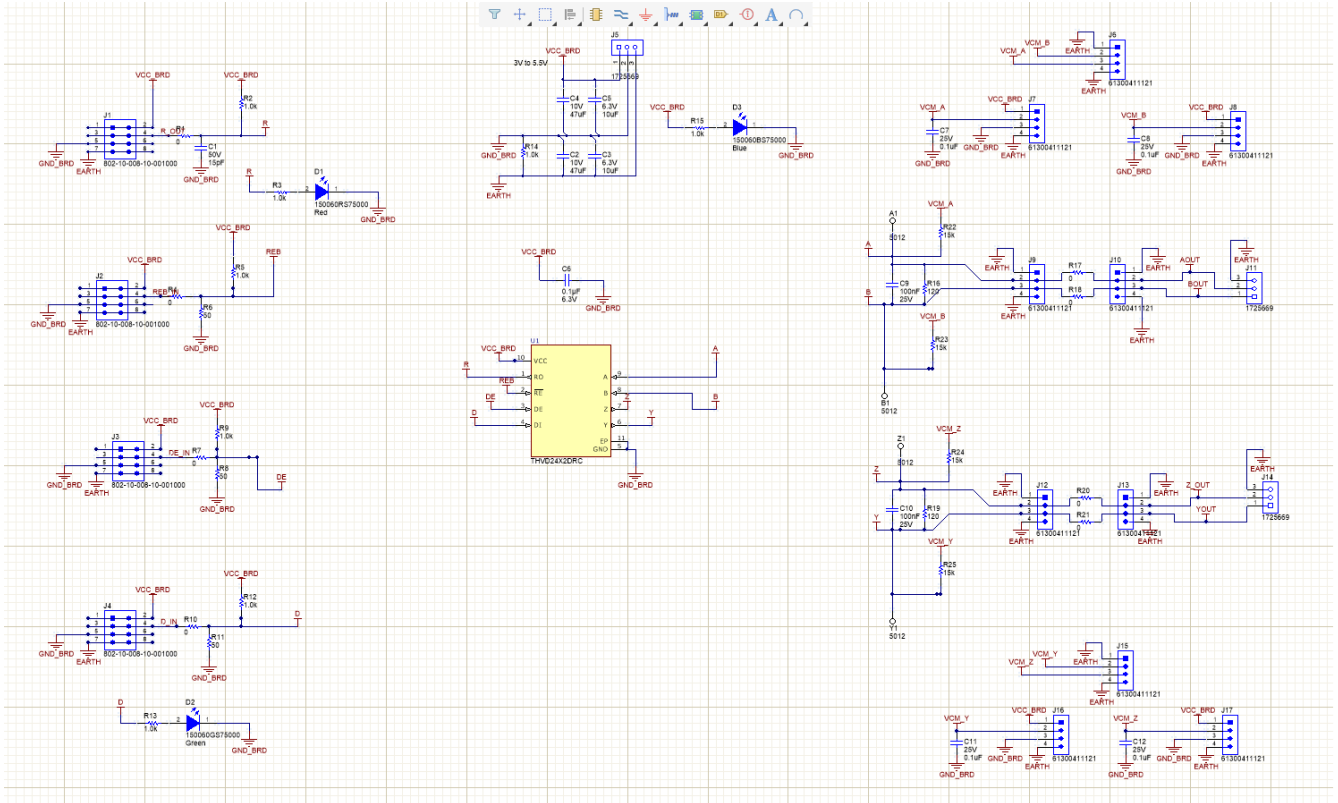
VCC_BRD
VCC_BRD
R2
1.0k
J1
R_OUT
R4
0
R
C1
50V
15pF
GND_BRD
802-10-008-10-001000
EARTH
GND_BRD
R
R3
1.0k
D1
150060RS75000
Red
GND_BRD

VCC_BRD
REB
R5
1.0k
VCC_BRD
J2
REB_IN
R4
0
R6
50
GND_BRD
802-10-008-10-001000
EARTH
GND_BRD

VCC_BRD
VCC_BRD
R9
1.0k
J3
DE_IN
R7
0
R8
50
GND_BRD
802-10-008-10-001000
EARTH
GND_BRD
DE

VCC_BRD
VCC_BRD
R12
1.0k
J4
D_IN
R10
0
R11
50
D
GND_BRD
802-10-008-10-001000
EARTH
GND_BRD

D
R13
1.0k
D2
150060GS75000
Green
GND_BRD

VCC_BRD
J5
3V to 5.5V
1725669
C4
10V
47uF
C5
6.3V
10uF
R14
1.0k
C2
10V
47uF
C3
6.3V
10uF
GND_BRD
EARTH

VCC_BRD
R15
1.0k
D3
150060BS75000
Blue
GND_BRD

VCC_BRD
C6
0.1µF
6.3V
GND_BRD

U1
VCC_BRD
VCC
RO
RE
DE
DI
A
B
Z
Y
EP
GND
R
REB
DE
D
A
B
Z
Y
THVD24X2DRC
GND_BRD

VCM_B
EARTH
J6
EARTH
61300411121
VCM_A
VCC_BRD
J7
C7
25V
0.1uF
GND_BRD
GND_BRD
EARTH
61300411121
VCC_BRD
VCM_B
J8
C8
25V
0.1uF
GND_BRD
GND_BRD
EARTH
61300411121

A1
5012
VCM_A
R22
15k
A
C9
100nF
25V
R16
120
B
J9
EARTH
R17
0
R18
0
J10
EARTH
AOUT
BOUT
J11
1725669
61300411121
61300411121
EARTH
VCM_B
R23
15k
B1
5012

Z1
5012
VCM_Z
R24
15k
Z
EARTH
J12
R20
0
J13
Z_OUT
J14
EARTH
C10
100nF
25V
R19
120
R21
0
YOUT
1725669
Y
61300411121
61300411121
EARTH
VCM_Y
R25
15k
Y1
5012

VCM_Y
VCM_Z
EARTH
J15
EARTH
61300411121
VCM_Y
VCC_BRD
J16
C11
25V
0.1uF
GND_BRD
GND_BRD
61300411121
VCM_Z
VCC_BRD
J17
C12
25V
0.1uF
GND_BRD
GND_BRD
61300411121